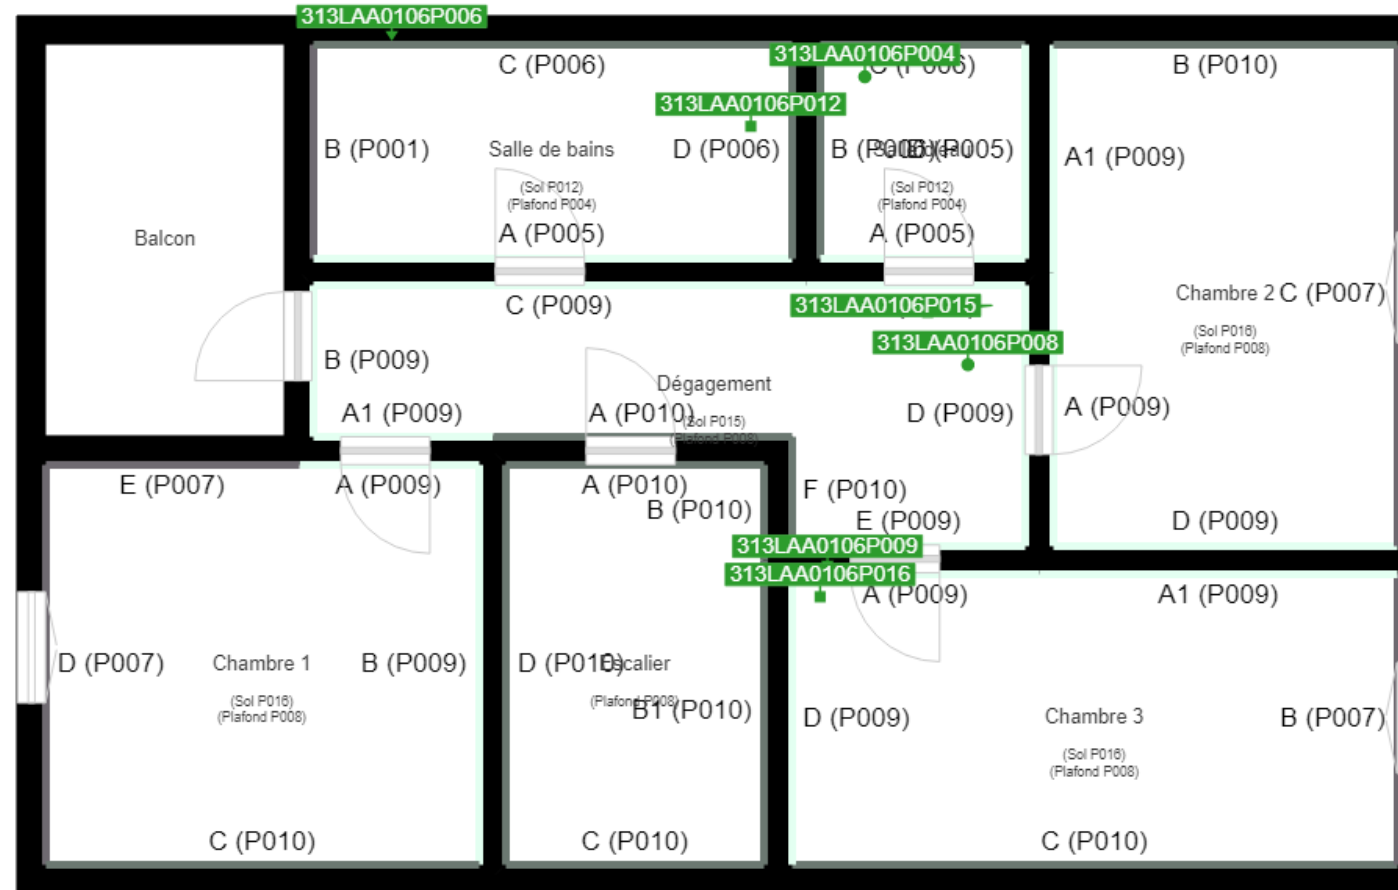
313LAA0106P006

C (P006)

313LAA0106P004

C (P006)

313LAA0106P012

B (P010)

B (P001)

Salle de bains

D (P006)

B (P006) B (P005)

A1 (P009)

(Sol P012)
(Plafond P004)

(Sol P012)
(Plafond P004)

A (P005)

A (P005)

Balcon

C (P009)

313LAA0106P015

Chambre 2 C (P007)

(Sol P016)
(Plafond P008)

313LAA0106P008

B (P009)

Dégagement

A1 (P009)

A (P010)

(Sol P015)
(Plafond P008)

D (P009)

A (P009)

E (P007)

A (P009)

A (P010)

F (P010)

B (P010)

E (P009)

D (P009)

313LAA0106P009

313LAA0106P016

A (P009)

A1 (P009)

D (P007)

Chambre 1

B (P009)

D (P010) Escalier

(Sol P016)
(Plafond P008)

(Plafond P008)

B1 (P010)

D (P009)

Chambre 3

B (P007)

(Sol P016)
(Plafond P008)

C (P010)

C (P010)

C (P010)